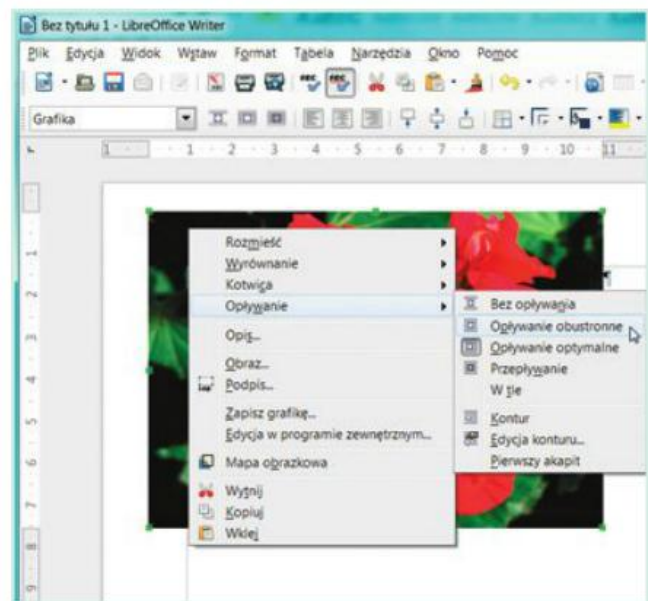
Bez tytułu 1 - LibreOffice Writer

Plik Edycja Widok Wstaw Format Tabela Narzędzia Okno Pomoc

Grafika

1 · 1 · 2 · 3 · 4 · 5 · 6 · 7 · 8 · 9 · 10 · 11

Rozmieść
Wyrównanie
Kotwica
Opływanie
Opis...
Obraz...
Podpis...
Zapisz grafikę...
Edycja w programie zewnętrznym...
Mapa obrazkowa
Wytnij
Kopiuj
Wklej

Bez opływania
Opływanie obustronne
Opływanie optymalne
Przepływanie
W tle
Kontur
Edycja konturu...
Pierwszy akapit